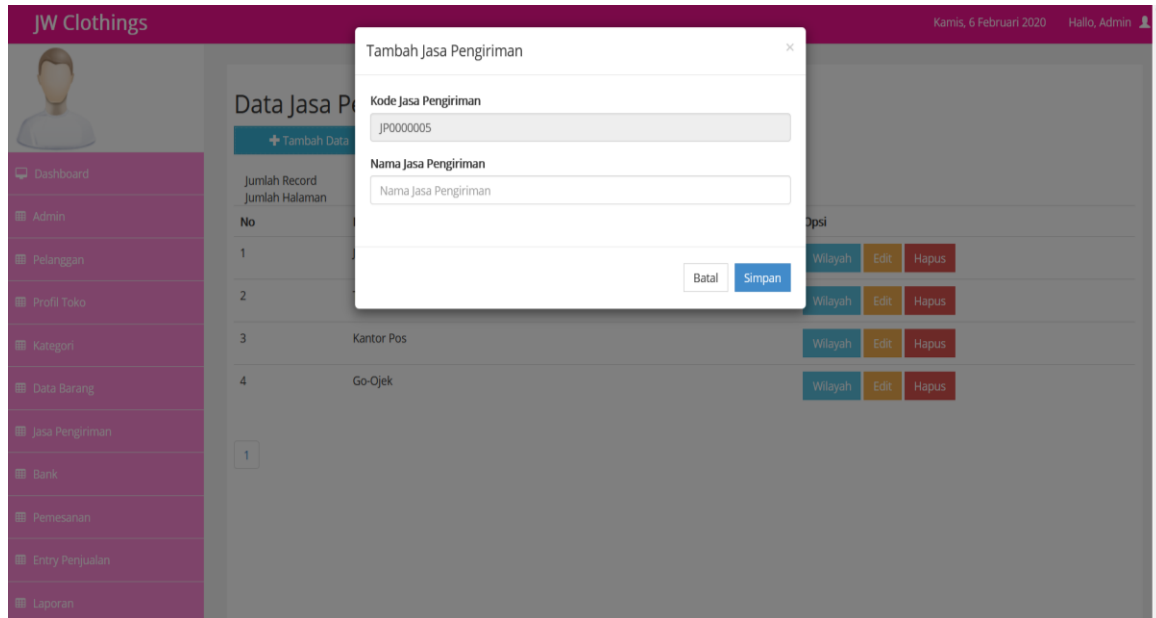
JW Clothings

Kamis, 6 Februari 2020 Hallo, Admin

Dashboard
Admin
Pelanggan
Profil Toko
Kategori
Data Barang
Jasa Pengiriman
Bank
Pemesanan
Entry Penjualan
Laporan

Data Jasa Pe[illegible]

+ Tambah Data

Jumlah Record
Jumlah Halaman

| No | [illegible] | Opsi |
|---|---|---|
| 1 | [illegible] | Wilayah Edit Hapus |
| 2 | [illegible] | Wilayah Edit Hapus |
| 3 | Kantor Pos | Wilayah Edit Hapus |
| 4 | Go-Ojek | Wilayah Edit Hapus |

1

Tambah Jasa Pengiriman ×

Kode Jasa Pengiriman
JP0000005

Nama Jasa Pengiriman
Nama Jasa Pengiriman

Batal Simpan